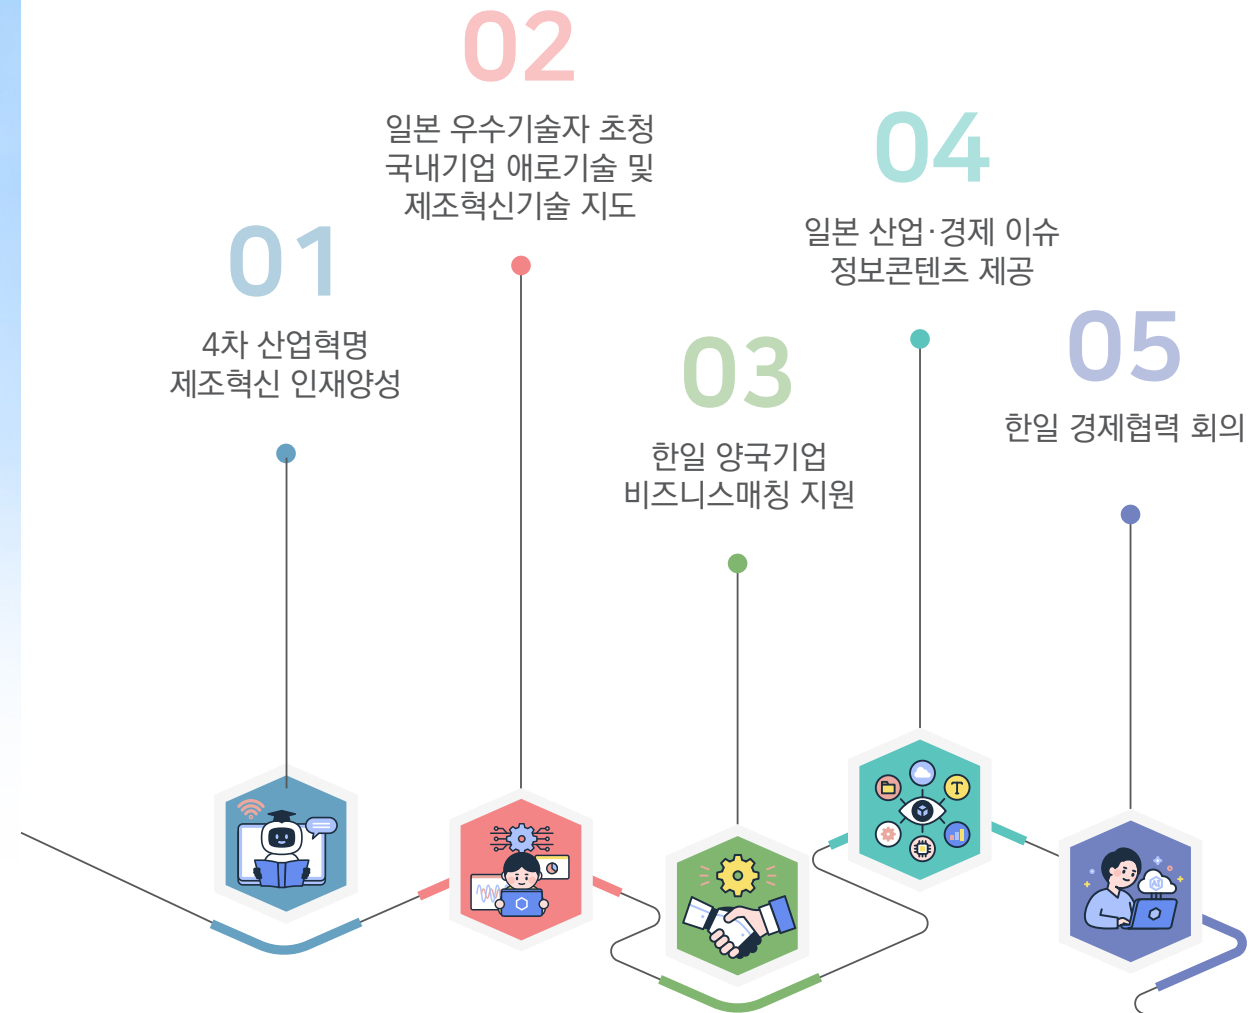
02

일본 우수기술자 초청 국내기업 애로기술 및 제조혁신기술 지도

04

일본 산업·경제 이슈 정보콘텐츠 제공

01

4차 산업혁명 제조혁신 인재양성

03

한일 양국기업 비즈니스매칭 지원

05

한일 경제협력 회의

T

AI